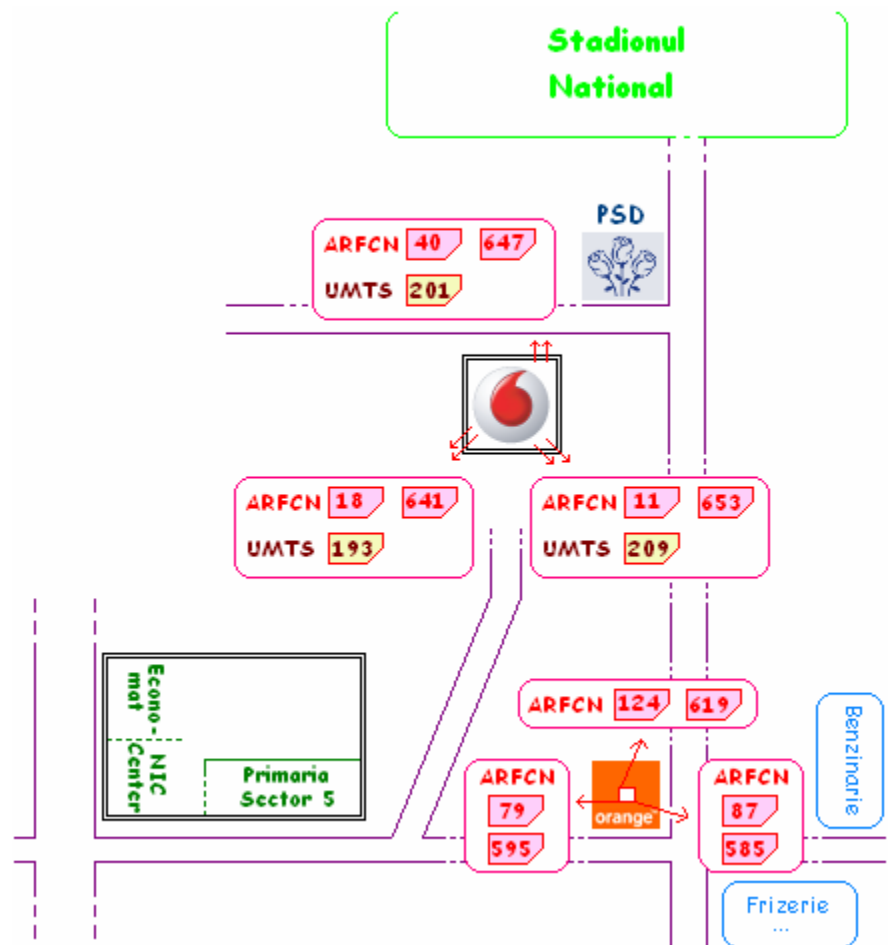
Stadionul National

PSD

ARFCN 40 647
UMTS 201

ARFCN 18 641
UMTS 193

ARFCN 11 653
UMTS 209

Econo-mat

NIC Center

Primaria Sector 5

ARFCN 124 619

Benzinarie

ARFCN 79 595

orange

ARFCN 87 585

Frizerie ...